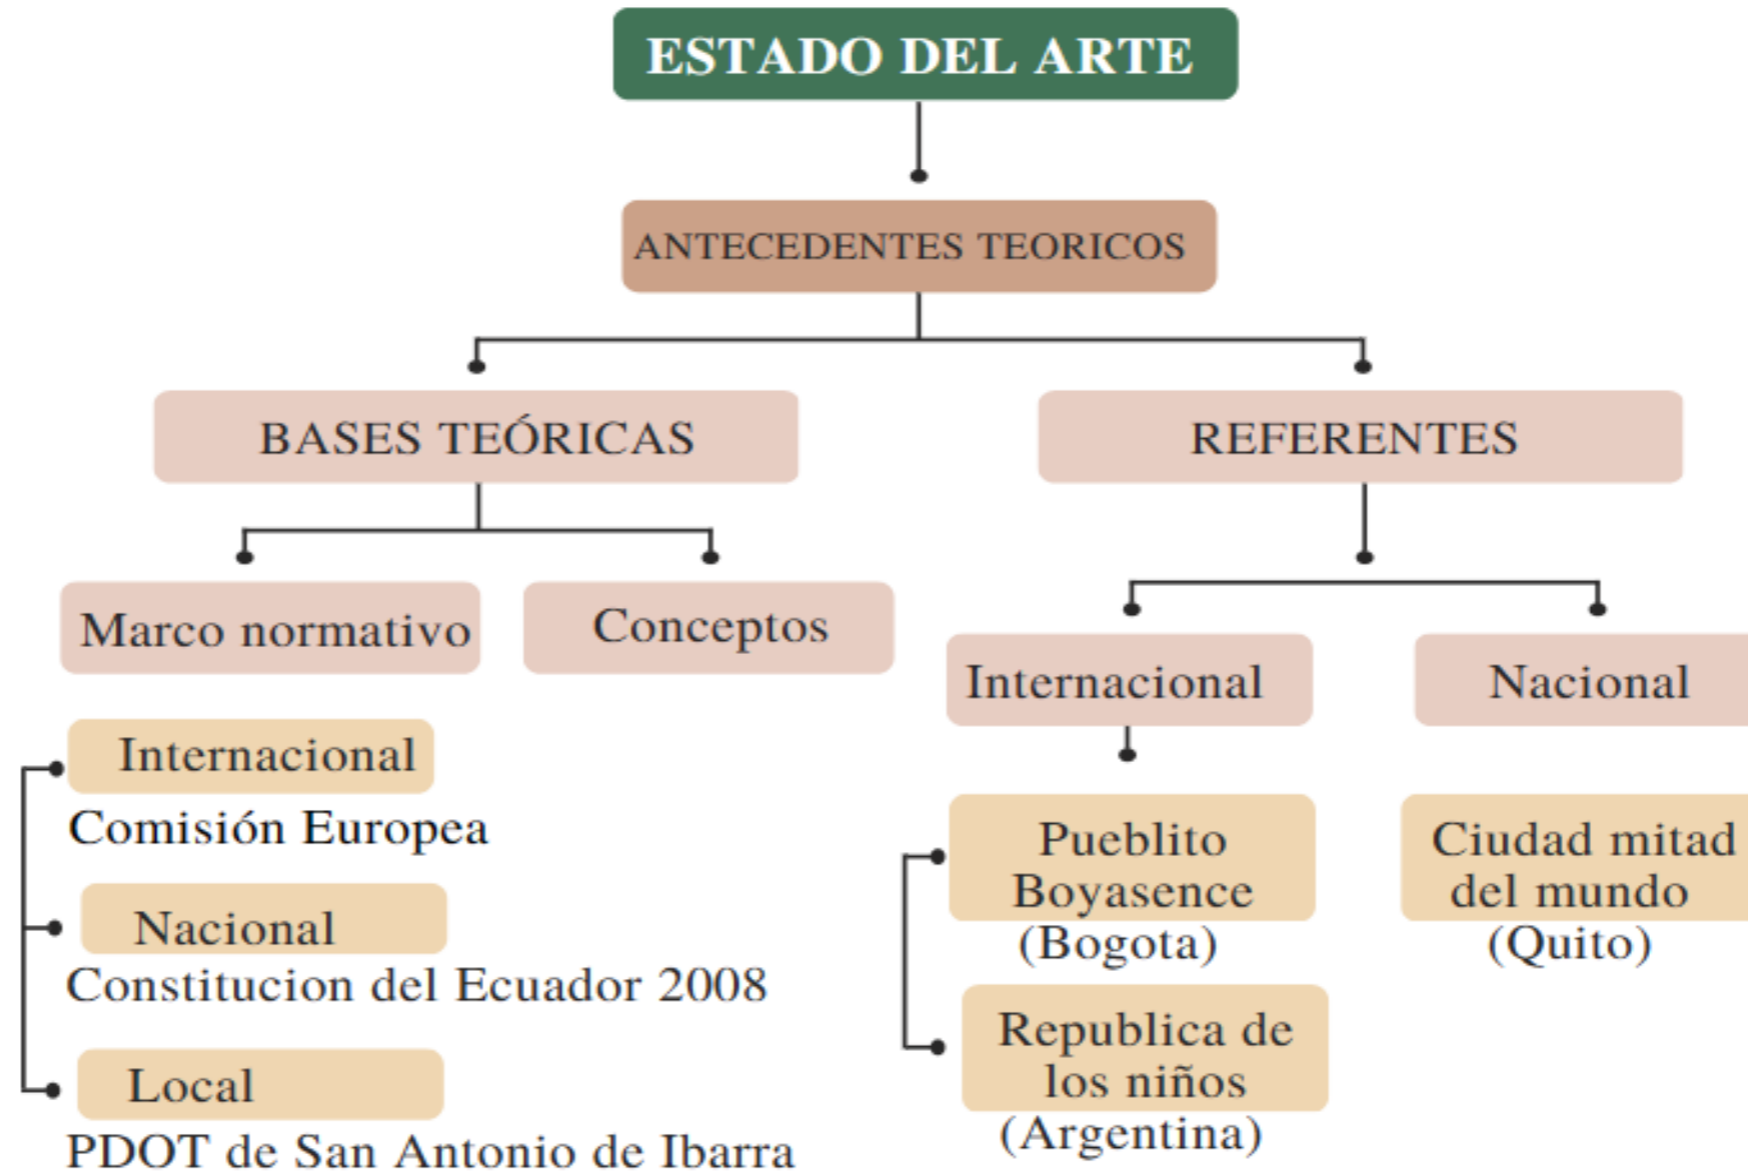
ESTADO DEL ARTE

ANTECEDENTES TEORICOS

BASES TEÓRICAS

REFERENTES

Marco normativo

Conceptos

Internacional

Nacional

Internacional
Comisión Europea

Nacional
Constitucion del Ecuador 2008

Local
PDOT de San Antonio de Ibarra

Pueblito Boyasence (Bogota)

Republica de los niños (Argentina)

Ciudad mitad del mundo (Quito)